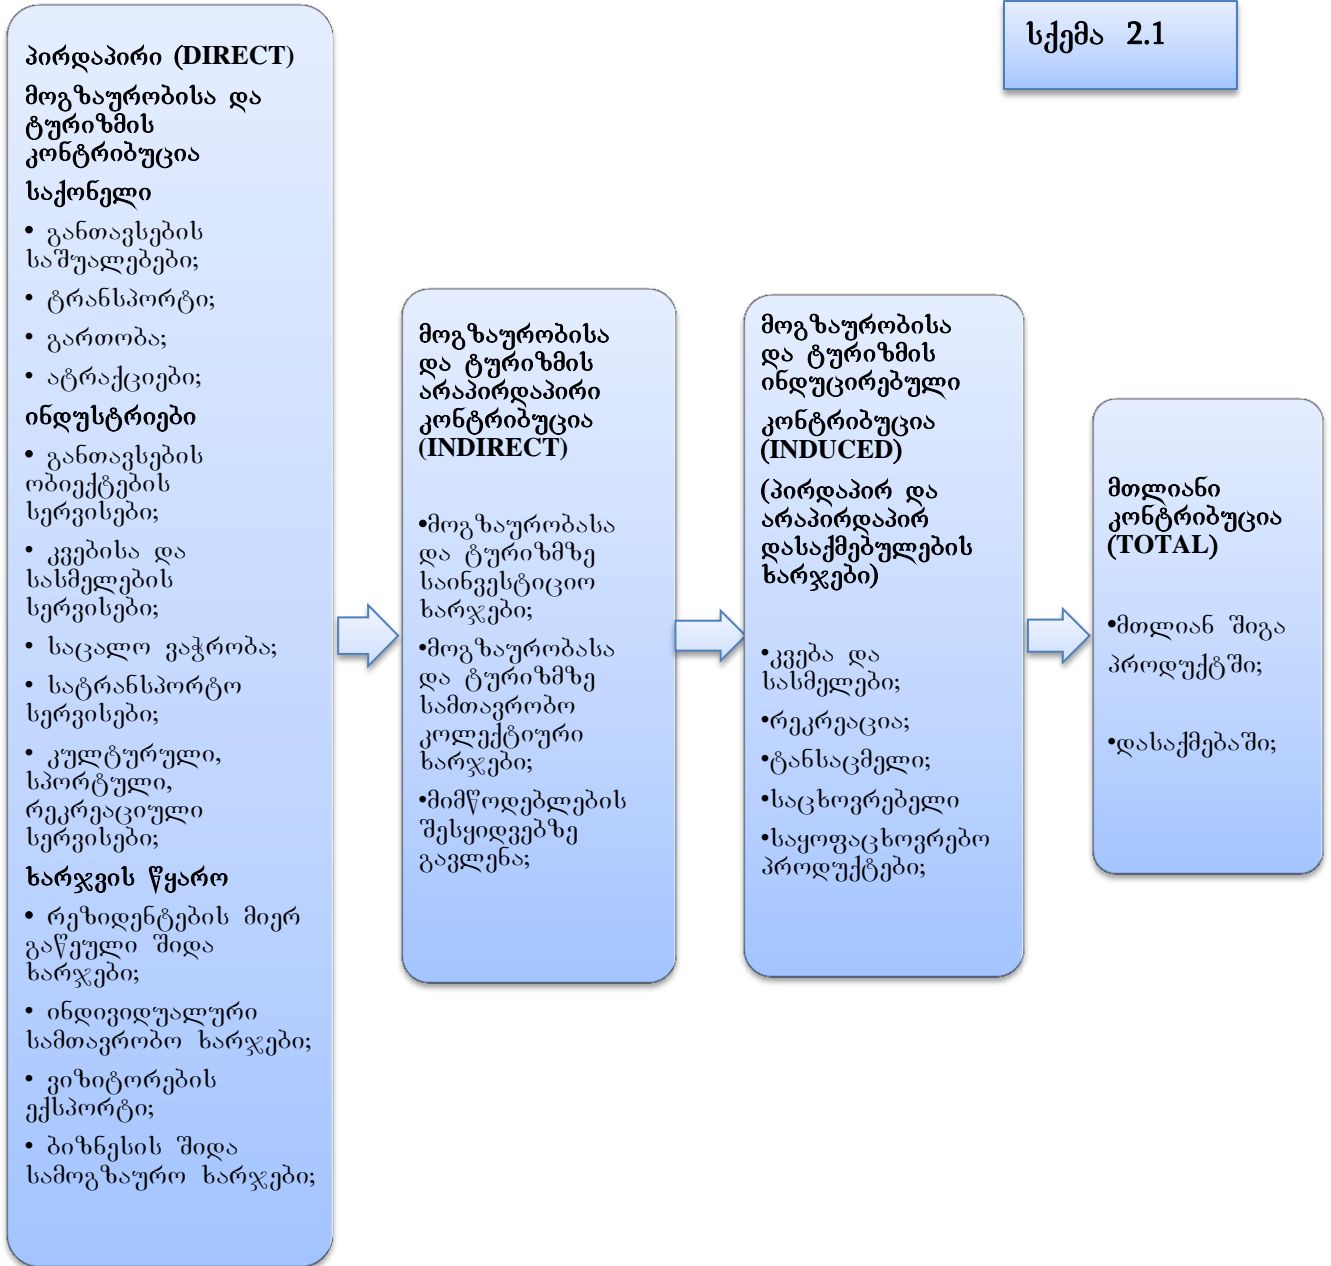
სქემა 2.1

პირდაპირი (DIRECT) მოგზაურობისა და ტურიზმის კონტრიბუცია

საქონელი

• განთავსების საშუალებები;

• ტრანსპორტი;

• გართობა;

• ატრაქციები;

ინდუსტრიები

• განთავსების ობიექტების სერვისები;

• კვებისა და სასმელების სერვისები;

• საცალო ვაჭრობა;

• სატრანსპორტო სერვისები;

• კულტურული, სპორტული, რეკრეაციული სერვისები;

ხარჯვის წყარო

• რეზიდენტების მიერ გაწეული შიდა ხარჯები;

• ინდივიდუალური სამთავრობო ხარჯები;

• ვიზიტორების ექსპორტი;

• ბიზნესის შიდა სამოგზაურო ხარჯები;

მოგზაურობისა და ტურიზმის არაპირდაპირი კონტრიბუცია (INDIRECT)

•მოგზაურობასა და ტურიზმზე საინვესტიციო ხარჯები;

•მოგზაურობასა და ტურიზმზე სამთავრობო კოლექტიური ხარჯები;

•მიმწოდებლების შესყიდვებზე გავლენა;

მოგზაურობისა და ტურიზმის ინდუცირებული კონტრიბუცია (INDUCED)

(პირდაპირ და არაპირდაპირ დასაქმებულების ხარჯები)

•კვება და სასმელები;

•რეკრეაცია;

•ტანსაცმელი;

•საცხოვრებელი

•საყოფაცხოვრებო პროდუქტები;

მთლიანი კონტრიბუცია (TOTAL)

•მთლიან შიგა პროდუქტში;

•დასაქმებაში;